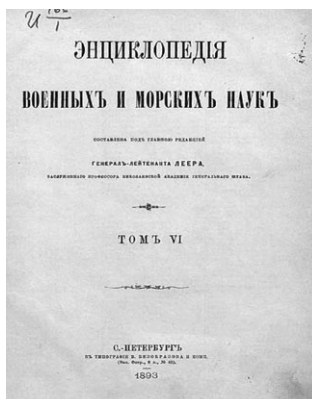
И $\frac{166}{1}$

ЭНЦИКЛОПЕДІЯ

ВОЕННЫХЪ И МОРСКИХЪ НАУКЪ

составлена подъ главною редакціей

Генералъ-Лейтенанта ЛЕЕРА,

заслуженнаго профессора Николаевской академіи генеральнаго штаба.

ТОМЪ VI

С.-ПЕТЕРБУРГЪ

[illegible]

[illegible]

1893